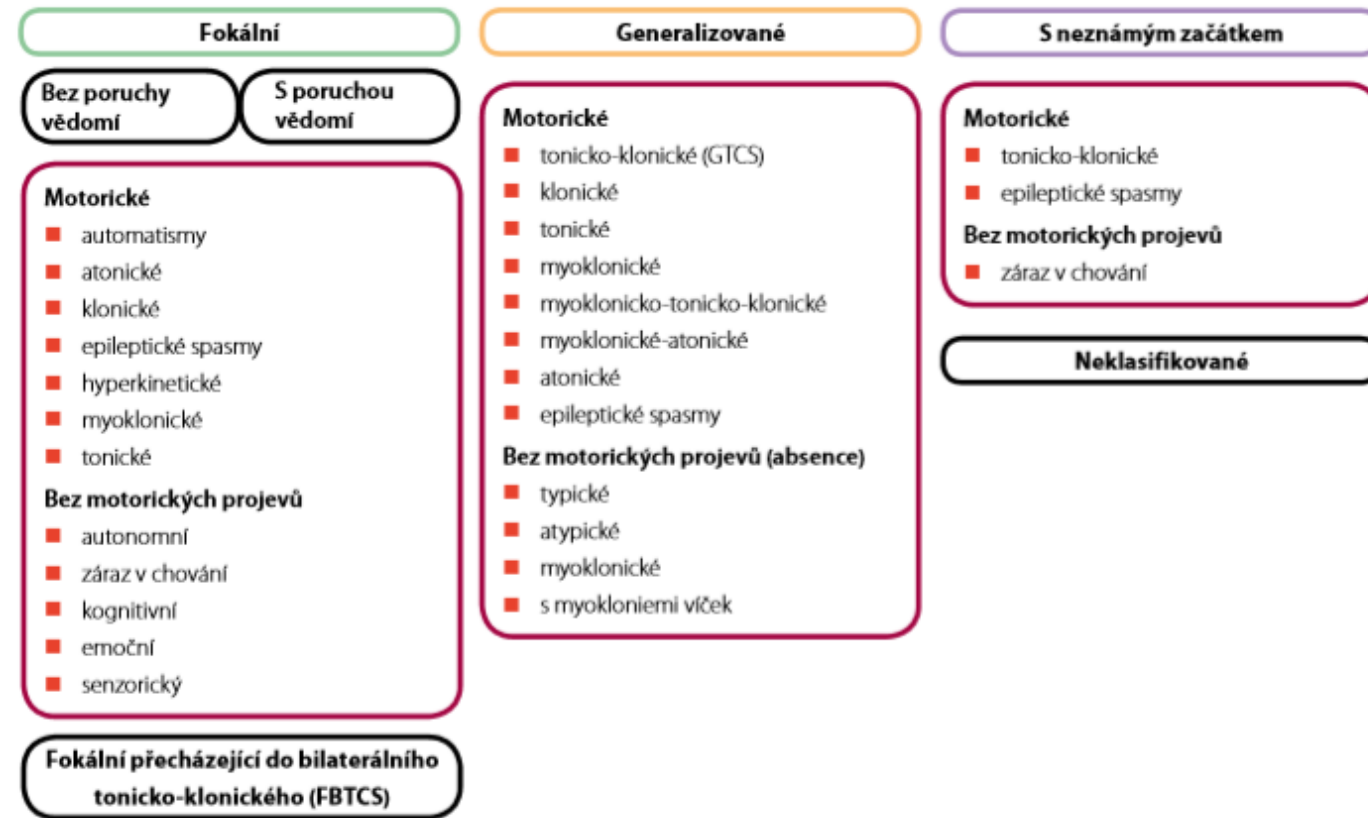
Fokální

Bez poruchy vědomí

S poruchou vědomí

Motorické
- automatismy
- atonické
- klonické
- epileptické spasmy
- hyperkinetické
- myoklonické
- tonické

Bez motorických projevů
- autonomní
- záraz v chování
- kognitivní
- emoční
- senzorický

Fokální přecházející do bilaterálního tonicko-klonického (FBTCS)

Generalizované

Motorické
- tonicko-klonické (GTCS)
- klonické
- tonické
- myoklonické
- myoklonicko-tonicko-klonické
- myoklonické-atonické
- atonické
- epileptické spasmy

Bez motorických projevů (absence)
- typické
- atypické
- myoklonické
- s myokloniemi víček

S neznámým začátkem

Motorické
- tonicko-klonické
- epileptické spasmy

Bez motorických projevů
- záraz v chování

Neklasifikované